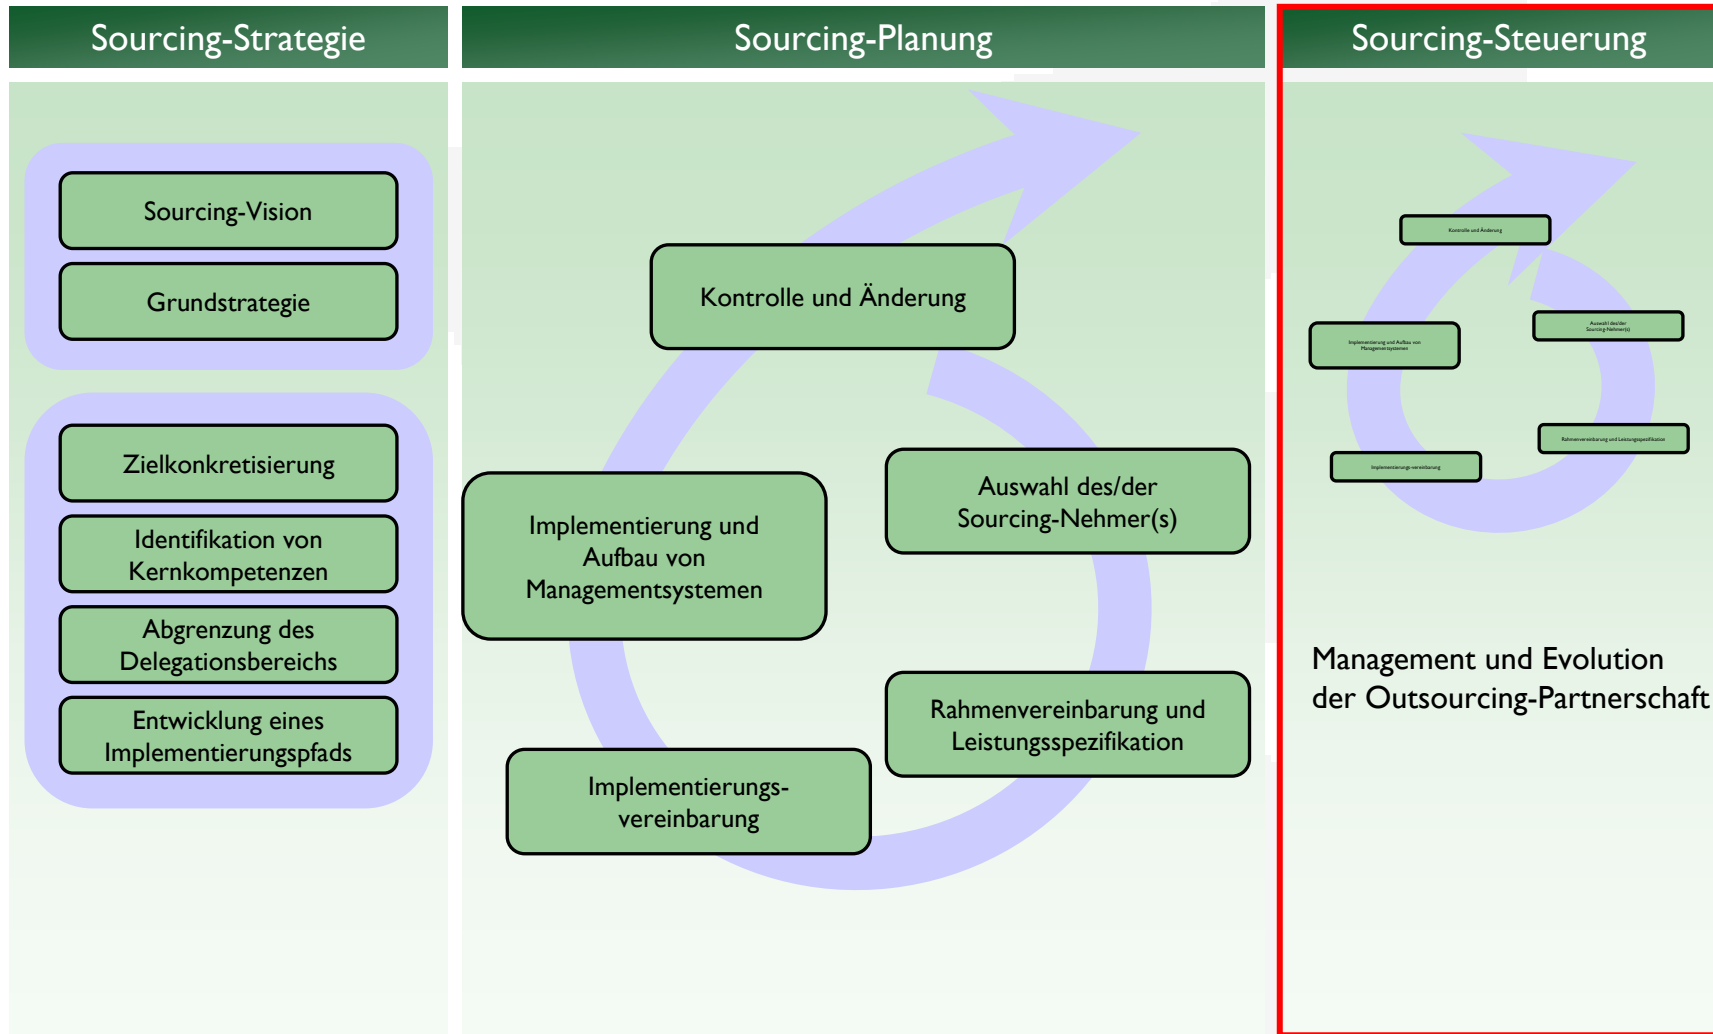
Sourcing-Strategie

Sourcing-Vision

Grundstrategie

Zielkonkretisierung

Identifikation von Kernkompetenzen

Abgrenzung des Delegationsbereichs

Entwicklung eines Implementierungspfads

Sourcing-Planung

Kontrolle und Änderung

Implementierung und Aufbau von Managementsystemen

Auswahl des/der Sourcing-Nehmer(s)

Rahmenvereinbarung und Leistungsspezifikation

Implementierungsvereinbarung

Sourcing-Steuerung

Kontrolle und Änderung

Implementierung und Aufbau von Managementsystemen

Auswahl des/der Sourcing-Nehmer(s)

Rahmenvereinbarung und Leistungsspezifikation

Implementierungs-vereinbarung

Management und Evolution der Outsourcing-Partnerschaft